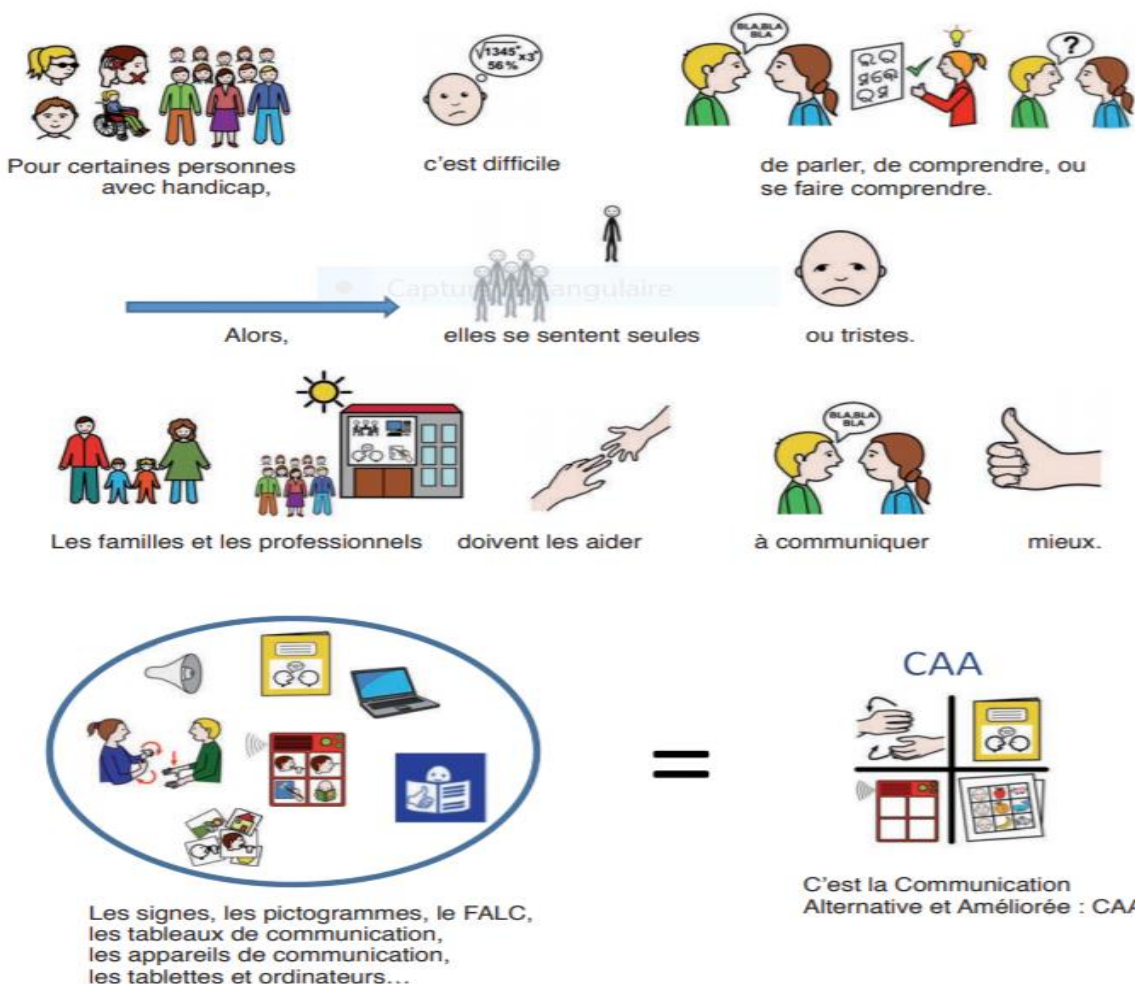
Pour certaines personnes avec handicap,

$\sqrt{1345}^{\circ} \times 3^{5}$
56 %

c'est difficile

BLA,BLA BLA

?

de parler, de comprendre, ou se faire comprendre.

Capture rectangulaire

Alors,

elles se sentent seules

ou tristes.

Les familles et les professionnels

doivent les aider

BLA,BLA BLA

à communiquer

mieux.

CAA

=

C'est la Communication Alternative et Améliorée : CA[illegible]

Les signes, les pictogrammes, le FALC, les tableaux de communication, les appareils de communication, les tablettes et ordinateurs…